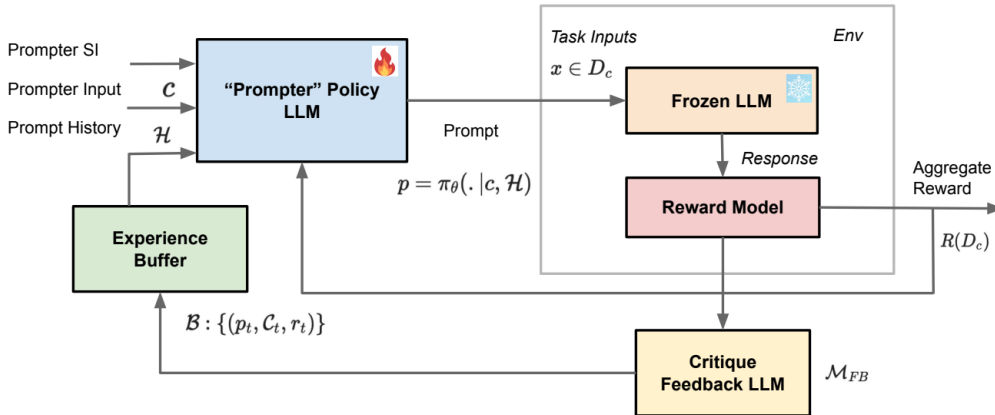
Prompter SI

Prompter Input $\mathcal{C}$

Prompt History $\mathcal{H}$

"Prompter" Policy LLM

Prompt

$p = \pi_\theta(. | c, \mathcal{H})$

Task Inputs

Env

$x \in D_c$

Frozen LLM

Response

Reward Model

Aggregate Reward

$R(D_c)$

Experience Buffer

$\mathcal{B} : \{(p_t, \mathcal{C}_t, r_t)\}$

Critique Feedback LLM

$\mathcal{M}_{FB}$